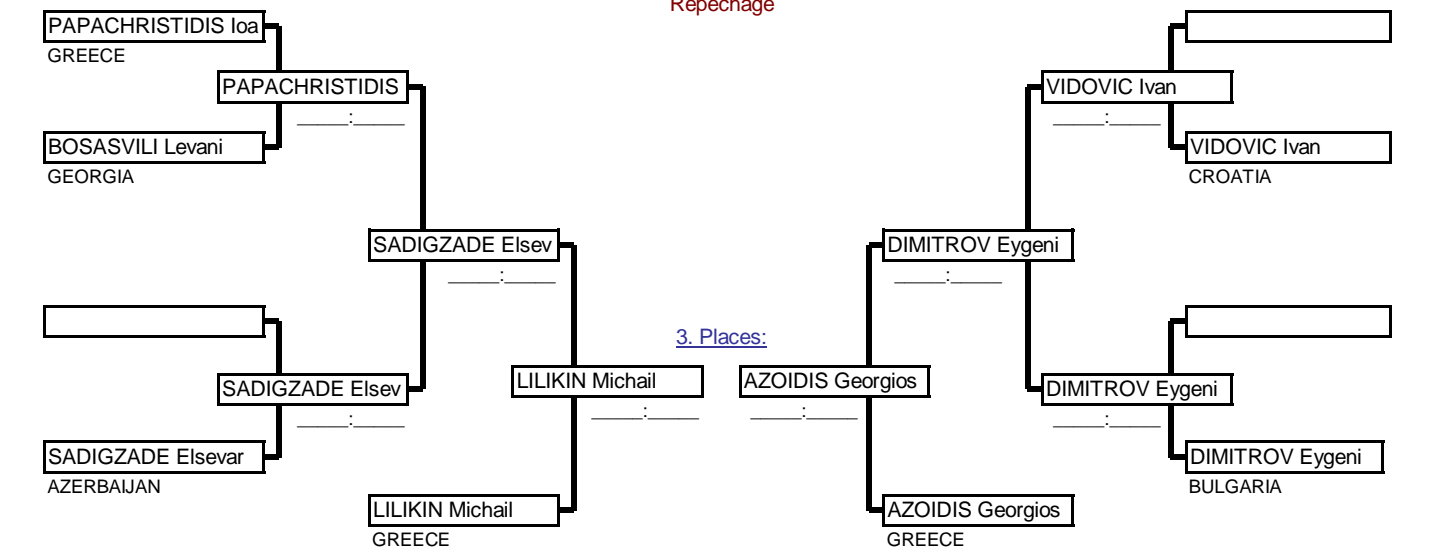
Repechage

PAPACHRISTIDIS Ioa
GREECE

PAPACHRISTIDIS
____:____

BOSASVILI Levani
GEORGIA

SADIGZADE Elsev
____:____

SADIGZADE Elsev
____:____

SADIGZADE Elsevar
AZERBAIJAN

LILIKIN Michail
____:____

LILIKIN Michail
GREECE

3. Places:

AZOIDIS Georgios
____:____

AZOIDIS Georgios
GREECE

VIDOVIC Ivan
____:____

VIDOVIC Ivan
CROATIA

DIMITROV Eygeni
____:____

DIMITROV Eygeni
____:____

DIMITROV Eygeni
BULGARIA